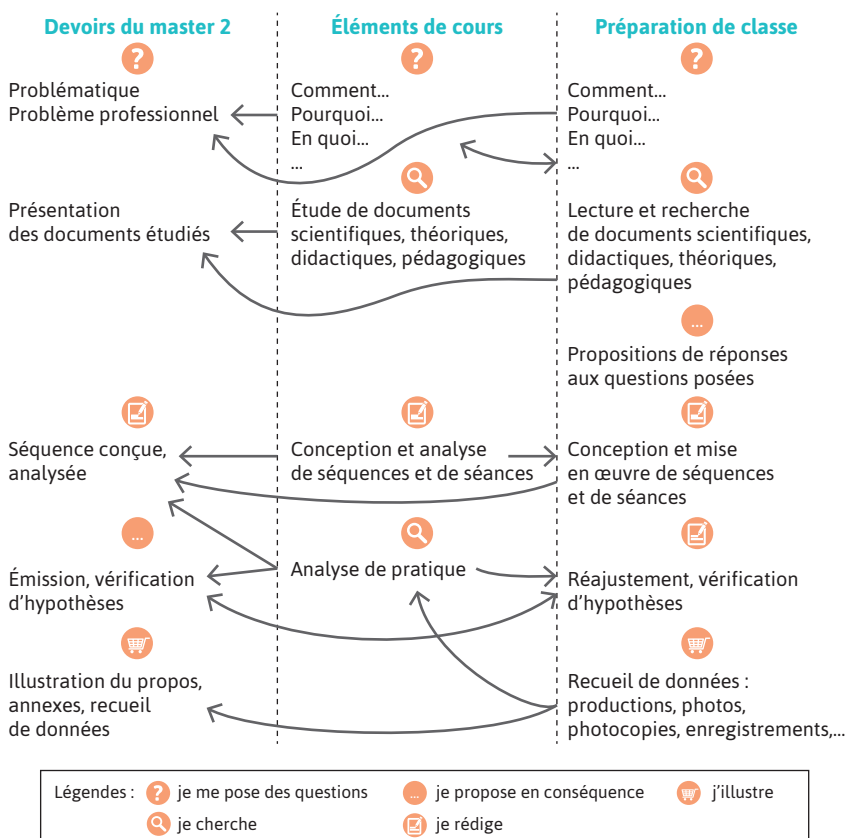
Devoirs du master 2

Éléments de cours

Préparation de classe

?

?

?

Problématique
Problème professionnel

Comment…
Pourquoi…
En quoi…
…

Comment…
Pourquoi…
En quoi…
…

Présentation des documents étudiés

Étude de documents scientifiques, théoriques, didactiques, pédagogiques

Lecture et recherche de documents scientifiques, didactiques, théoriques, pédagogiques

…

Propositions de réponses aux questions posées

Séquence conçue, analysée

Conception et analyse de séquences et de séances

Conception et mise en œuvre de séquences et de séances

…

Émission, vérification d'hypothèses

Analyse de pratique

Réajustement, vérification d'hypothèses

Illustration du propos, annexes, recueil de données

Recueil de données : productions, photos, photocopies, enregistrements,…

Légendes : ? je me pose des questions … je propose en conséquence j'illustre
je cherche je rédige